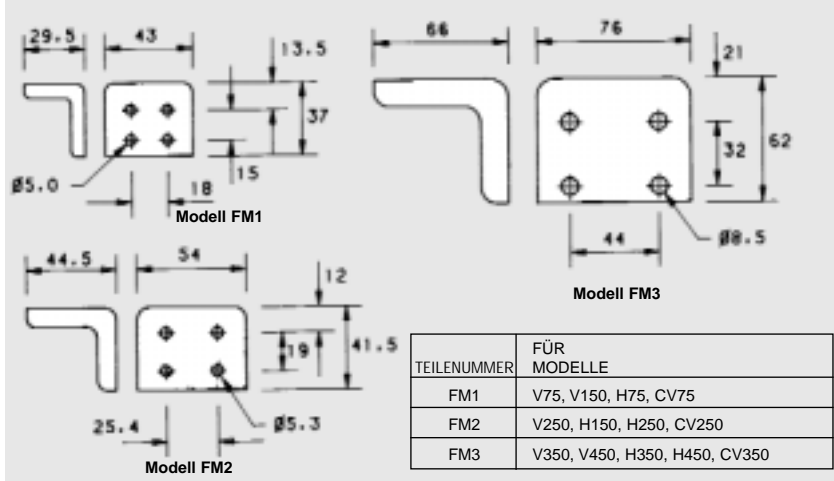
29.5
43
13.5
37
15
Ø5.0
18
Modell FM1

66
76
21
32
62
44
Ø8.5
Modell FM3

44.5
54
12
19
41.5
25.4
Ø5.3
Modell FM2

| TEILENUMMER | FÜR MODELLE |
|---|---|
| FM1 | V75, V150, H75, CV75 |
| FM2 | V250, H150, H250, CV250 |
| FM3 | V350, V450, H350, H450, CV350 |